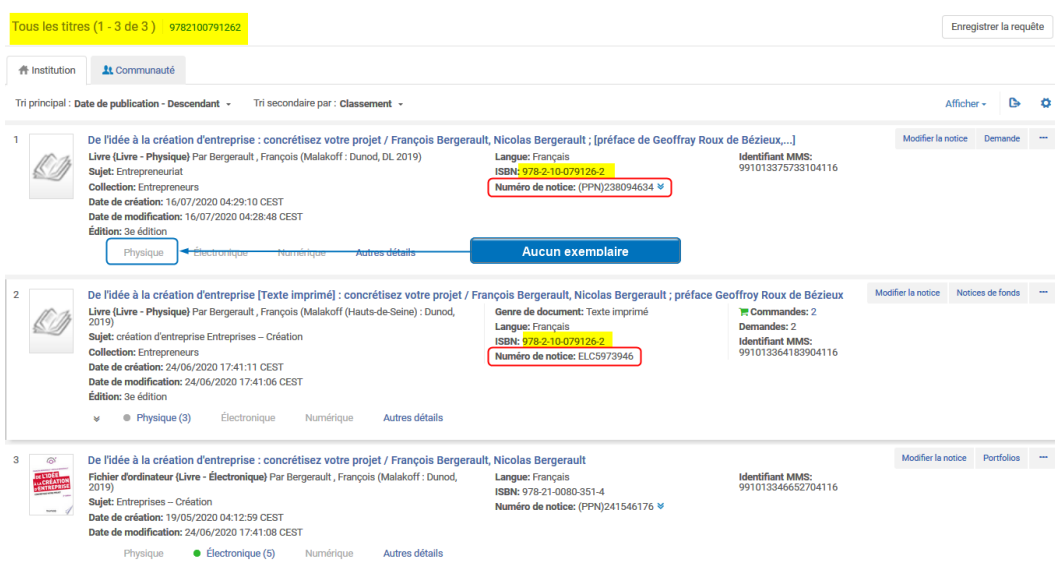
Tous les titres (1 - 3 de 3 ) 9782100791262

Enregistrer la requête

Institution Communauté

Tri principal : Date de publication - Descendant Tri secondaire par : Classement

Afficher

1

De l'idée à la création d'entreprise : concrétisez votre projet / François Bergerault, Nicolas Bergerault ; [préface de Geoffray Roux de Bézieux,...]

Livre (Livre - Physique) Par Bergerault , François (Malakoff : Dunod, DL 2019)
Sujet: Entrepreneuriat
Collection: Entrepreneurs
Date de création: 16/07/2020 04:29:10 CEST
Date de modification: 16/07/2020 04:28:48 CEST
Édition: 3e édition

Langue: Français
ISBN: 978-2-10-079126-2
Numéro de notice: (PPN)238094634

Identifiant MMS: 991013375733104116

Modifier la notice Demande ···

Physique Électronique Numérique Autres détails

Aucun exemplaire

2

De l'idée à la création d'entreprise [Texte imprimé] : concrétisez votre projet / François Bergerault, Nicolas Bergerault ; préface Geoffroy Roux de Bézieux

Livre (Livre - Physique) Par Bergerault , François (Malakoff (Hauts-de-Seine) : Dunod, 2019)
Sujet: création d'entreprise Entreprises – Création
Collection: Entrepreneurs
Date de création: 24/06/2020 17:41:11 CEST
Date de modification: 24/06/2020 17:41:06 CEST
Édition: 3e édition

Genre de document: Texte imprimé
Langue: Français
ISBN: 978-2-10-079126-2
Numéro de notice: ELC5973946

Commandes: 2
Demandes: 2
Identifiant MMS: 991013364183904116

Modifier la notice Notices de fonds ···

Physique (3) Électronique Numérique Autres détails

3

De l'idée à la création d'entreprise : concrétisez votre projet / François Bergerault, Nicolas Bergerault

Fichier d'ordinateur (Livre - Électronique) Par Bergerault , François (Malakoff : Dunod, 2019)
Sujet: Entreprises – Création
Date de création: 19/05/2020 04:12:59 CEST
Date de modification: 24/06/2020 17:41:08 CEST

Langue: Français
ISBN: 978-21-0080-351-4
Numéro de notice: (PPN)241546176

Identifiant MMS: 991013346652704116

Modifier la notice Portfolios ···

Physique Électronique (5) Numérique Autres détails

DE L'IDÉE À LA CRÉATION D'ENTREPRISE